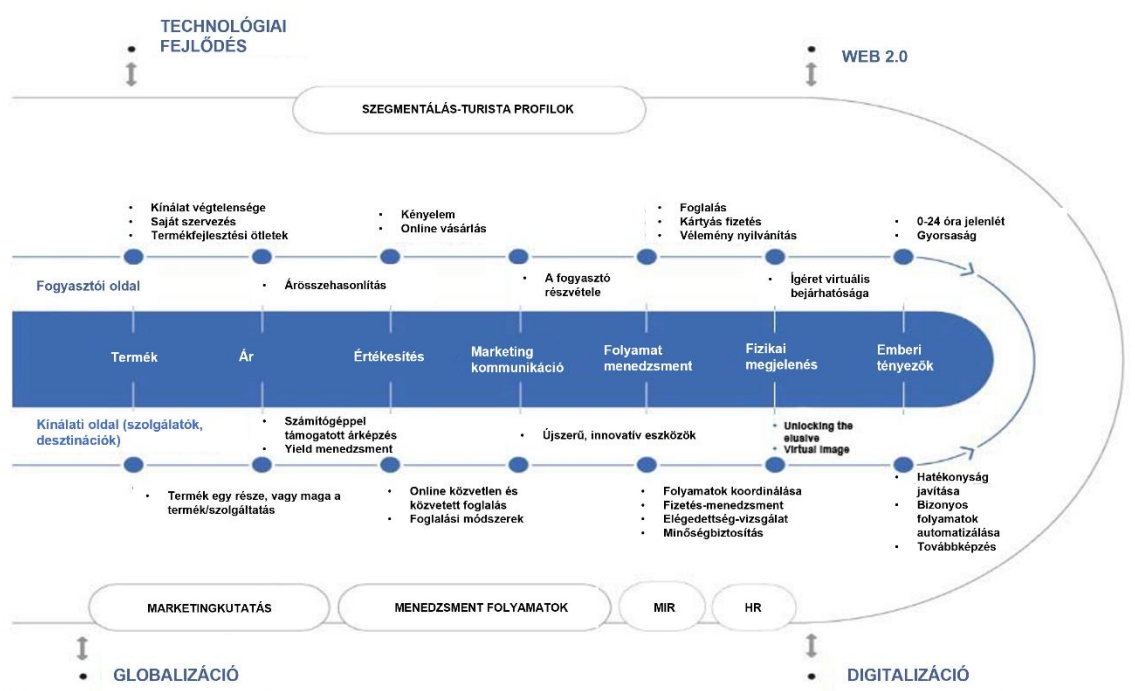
TECHNOLÓGIAI FEJLŐDÉS

WEB 2.0

SZEGMENTÁLÁS-TURISTA PROFILOK

• Kínálat végtelensége
• Saját szervezés
• Termékfejlesztési ötletek

• Kényelem
• Online vásárlás

• Foglalás
• Kártyás fizetés
• Vélemény nyilvánítás

• 0-24 óra jelenlét
• Gyorsaság

Fogyasztói oldal

• Árösszehasonlítás

• A fogyasztó részvétele

• Ígéret virtuális bejárhatósága

Termék

Ár

Értékesítés

Marketing kommunikáció

Folyamat menedzsment

Fizikai megjelenés

Emberi tényezők

Kínálati oldal (szolgálatók, desztinációk)

• Számítógéppel támogatott árképzés
• Yield menedzsment

• Újszerű, innovatív eszközök

• Unlocking the elusive
• Virtual image

• Termék egy része, vagy maga a termék/szolgáltatás

• Online közvetlen és közvetett foglalás
• Foglalási módszerek

• Folyamatok koordinálása
• Fizetés-menedzsment
• Elégedettség-vizsgálat
• Minőségbiztosítás

• Hatékonyság javítása
• Bizonyos folyamatok automatizálása
• Továbbképzés

MARKETINGKUTATÁS

MENEDZSMENT FOLYAMATOK

MIR

HR

GLOBALIZÁCIÓ

DIGITALIZÁCIÓ